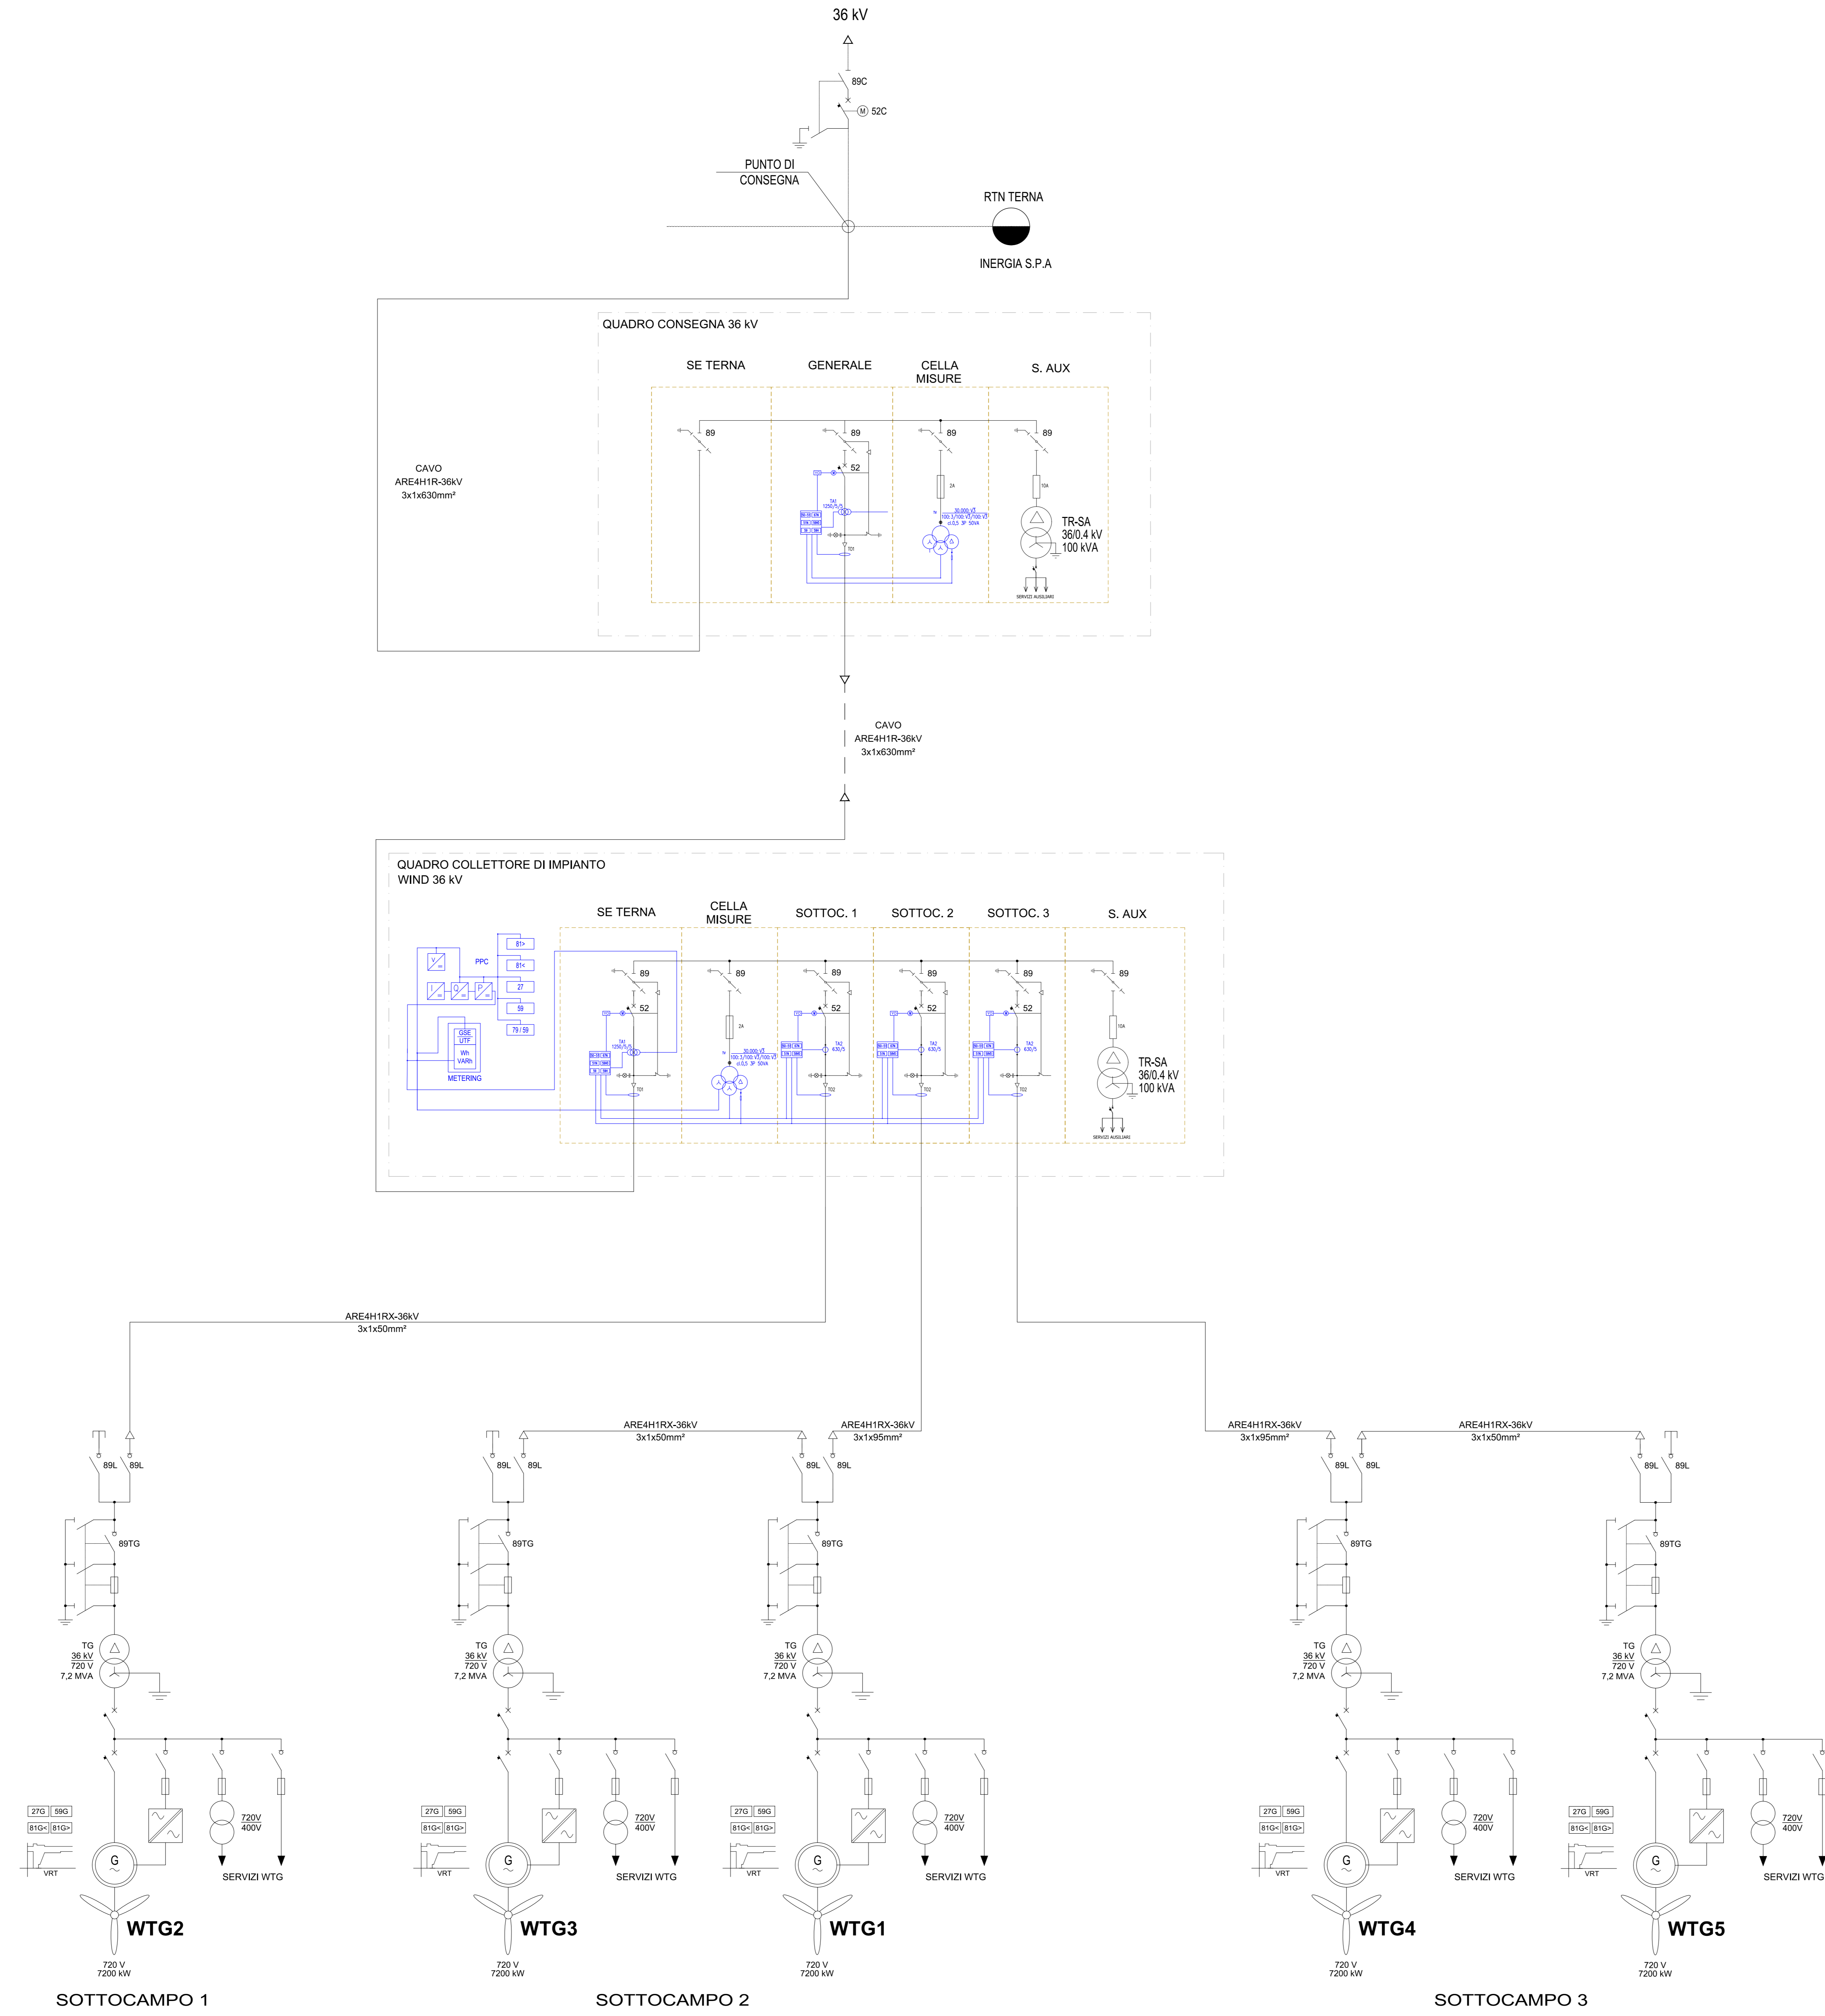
36 kV

89C

52C

PUNTO DI CONSEGNA

RTN TERNA

INERGIA S.P.A

QUADRO CONSEGNA 36 kV

SE TERNA

GENERALE

CELLA MISURE

S. AUX

89

89

89

89

52

TA1 1250/5/5

TO1

2A

30.000:√3 / 100:√3 / 100:√3 / 100:√3
cl.0,5 3P 50VA

10A

TR-SA 36/0.4 kV 100 kVA

SERVIZI AUSILIARI

CAVO ARE4H1R-36kV 3x1x630mm²

CAVO ARE4H1R-36kV 3x1x630mm²

QUADRO COLLETTORE DI IMPIANTO WIND 36 kV

SE TERNA

CELLA MISURE

SOTTOC. 1

SOTTOC. 2

SOTTOC. 3

S. AUX

PPC

81>

81<

27

59

79 / 59

GSE UTF

Wh VARh

METERING

89

89

89

89

89

89

52

52

52

52

TA1 1250/5/5

TO1

2A

30.000:√3 / 100:√3 / 100:√3 / 100:√3
cl.0,5 3P 50VA

TA2 630/5

TO2

TA2 630/5

TO2

TA2 630/5

TO2

10A

TR-SA 36/0.4 kV 100 kVA

SERVIZI AUSILIARI

ARE4H1RX-36kV 3x1x50mm²

ARE4H1RX-36kV 3x1x50mm²

ARE4H1RX-36kV 3x1x95mm²

ARE4H1RX-36kV 3x1x95mm²

ARE4H1RX-36kV 3x1x50mm²

89L 89L

89L 89L

89L 89L

89L 89L

89L 89L

89TG

89TG

89TG

89TG

89TG

TG 36 kV 720 V 7,2 MVA

TG 36 kV 720 V 7,2 MVA

TG 36 kV 720 V 7,2 MVA

TG 36 kV 720 V 7,2 MVA

TG 36 kV 720 V 7,2 MVA

27G 59G 81G< 81G> VRT

720V 400V

SERVIZI WTG

G

WTG2

720 V 7200 kW

27G 59G 81G< 81G> VRT

720V 400V

SERVIZI WTG

G

WTG3

720 V 7200 kW

27G 59G 81G< 81G> VRT

720V 400V

SERVIZI WTG

G

WTG1

720 V 7200 kW

27G 59G 81G< 81G> VRT

720V 400V

SERVIZI WTG

G

WTG4

720 V 7200 kW

27G 59G 81G< 81G> VRT

720V 400V

SERVIZI WTG

G

WTG5

720 V 7200 kW

SOTTOCAMPO 1

SOTTOCAMPO 2

SOTTOCAMPO 3